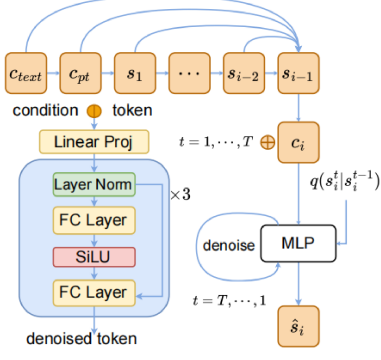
$c_{text}$ $c_{pt}$ $s_1$ $\cdots$ $s_{i-2}$ $s_{i-1}$

condition token

Linear Proj

Layer Norm

$\times 3$

FC Layer

SiLU

FC Layer

denoised token

$t = 1, \cdots, T$

$c_i$

$q(s_i^t | s_i^{t-1})$

denoise

MLP

$t = T, \cdots, 1$

$\hat{s}_i$